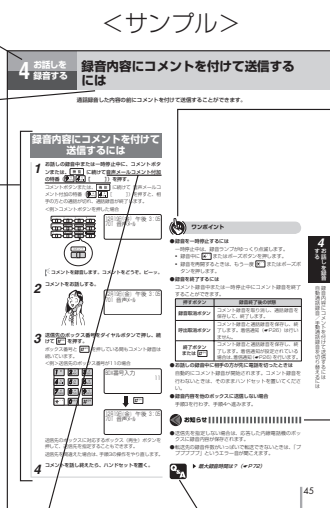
<サンプル>

4 お話しを録音する

録音内容にコメントを付けて送信するには

通話録音した内容の前にコメントを付けて送信することができます。

録音内容にコメントを付けて送信するには

1 お話しの録音中または一時停止中に、コメントボタンまたは、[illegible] に続けて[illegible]の時、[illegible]を押す。
コメントボタンまたは、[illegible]に続けて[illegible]メール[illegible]を押すと、相手の方との通話は切れ、通話録音が終了します。

<例>コメントボタンを押した場合

午後 3:00
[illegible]

「コメントを録音します。メッセージをどうぞ。ピー」

2 コメントを録音する。

午後 3:00
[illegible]

3 送信先のボックス番号をダイヤルボタンで押し、最後に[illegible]を押す。
ボックス番号に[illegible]が表示されている時にコメント録音は終了しています。
<例>送信先のボックス番号が11の場合

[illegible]番号入力
11

送信先のボックスに対応するボックス（発生）ボタンを押して、送信先を指定することもできます。
送信先を間違えた場合は、手順3の操作をやり直します。

4 送信し終えたら、ハンドセットを置く。

ワンポイント

●録音を一時停止するには
一時停止中は、録音ランプがゆっくり点滅します。
●録音中に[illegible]を押すと一時停止し、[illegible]
●録音を再開するときは、もう一度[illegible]

●録音を終了するには
コメント録音中または一時停止中にコメント録音を終了することができます。

| 押すボタン | 録音終了後の状態 |
|---|---|
| 録音取消ボタン | コメント録音を取り消し、通話録音を保存して、終了します。 |
| 保存取消ボタン | コメント録音と通話録音を保存し、終了します。着信確認（P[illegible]）を行います。 |
| 終了ボタン または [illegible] | コメント録音と通話録音を保存し、終了します。着信確認の時間が変わります。 |

●お話しの録音中に相手の方が先に電話を切ったときは
自動的にコメント録音が開始されます。コメント録音を行わないときは、そのままハンドセットを置いてください。

●録音内容を他のボックスに送信し直す時は
手順3を行って、手順4へ進みます。

お知らせ

●送信先を指定しない場合は、応答した円錐形消録音ボックスに録音内容が保存されます。
●転送先の録音件数がいっぱいで転送できないときは、「ブブブブブ」というエラー音が鳴ります。

▶ 最大録音時間は？（☞P72）

4 お話しを録音する

録音内容にコメントを付けて送信するには

45